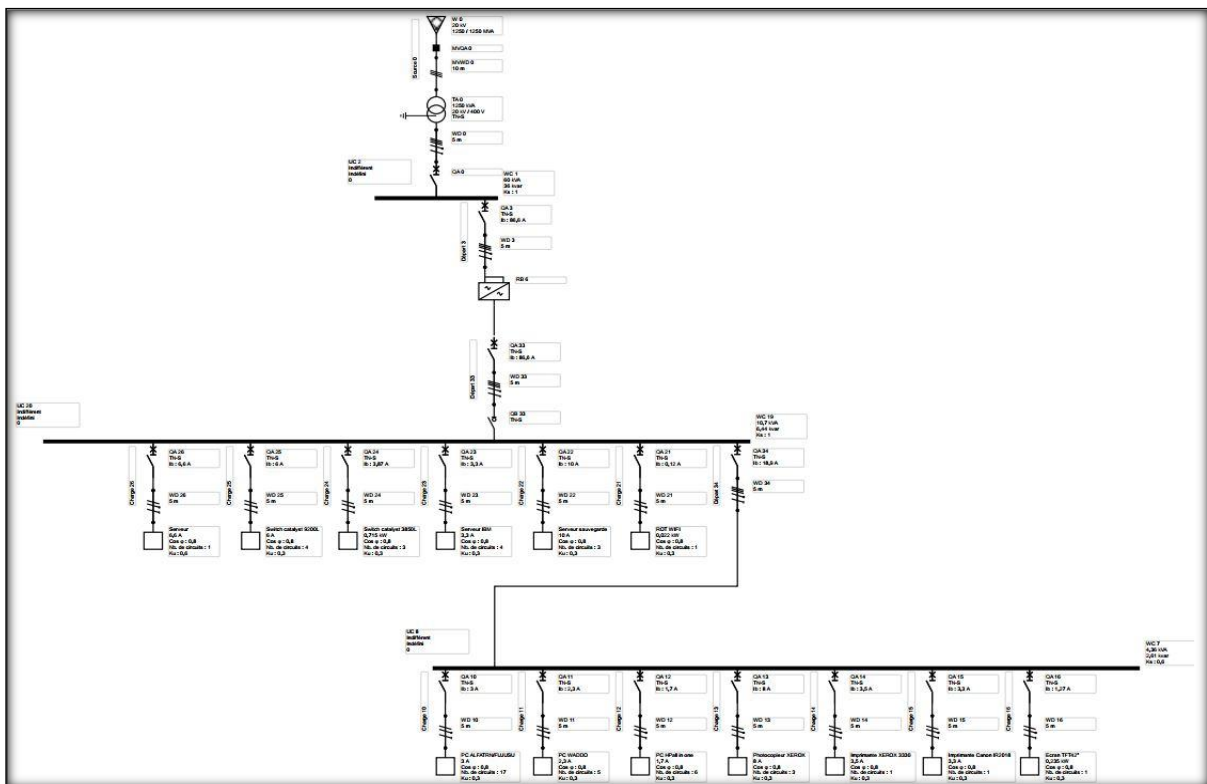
W 0
20 kV
1250 / 1250 MVA

MVQA 0

MVWD 0
10 m

Source 0

TA 0
1250 kVA
20 kV / 400 V
TN-S

WD 0
5 m

UC 2
Indifférent
Isolés
0

QA 0

WC 1
60 kVA
36 kvar
Ks : 1

QA 3
TN-S
Ib : 86,6 A

WD 3
5 m

Départ 3

RB 6

QA 33
TN-S
Ib : 86,6 A

WD 33
5 m

Départ 33

QB 33
TN-S

UC 30
Indifférent
Isolés
0

WC 19
10,7 kVA
6,44 kvar
Ks : 1

QA 26
TN-S
Ib : 6,6 A

Charge 26

WD 26
5 m

Serveur
6,6 A
Cos φ : 0,8
Nb. de circuits : 1
Ku : 0,6

QA 25
TN-S
Ib : 6 A

Charge 25

WD 25
5 m

Switch catalyst 9200L
6 A
Cos φ : 0,8
Nb. de circuits : 4
Ku : 0,3

QA 24
TN-S
Ib : 3,87 A

Charge 24

WD 24
5 m

Switch catalyst 3850L
0,715 kW
Cos φ : 0,8
Nb. de circuits : 3
Ku : 0,3

QA 23
TN-S
Ib : 3,3 A

Charge 23

WD 23
5 m

Serveur IBM
3,3 A
Cos φ : 0,8
Nb. de circuits : 4
Ku : 0,3

QA 22
TN-S
Ib : 10 A

Charge 22

WD 22
5 m

Serveur sauvegarde
10 A
Cos φ : 0,8
Nb. de circuits : 3
Ku : 0,3

QA 21
TN-S
Ib : 0,12 A

Charge 21

WD 21
5 m

RDT WIFI
0,022 kW
Cos φ : 0,8
Nb. de circuits : 1
Ku : 0,3

QA 34
TN-S
Ib : 18,9 A

Départ 34

WD 34
5 m

UC 8
Indifférent
Isolés
0

WC 7
4,36 kVA
3,01 kvar
Ks : 0,6

QA 10
TN-S
Ib : 3 A

Charge 10

WD 10
5 m

PC ALFATRNFUJUSU
3 A
Cos φ : 0,8
Nb. de circuits : 17
Ku : 0,3

QA 11
TN-S
Ib : 2,3 A

Charge 11

WD 11
5 m

PC WADOO
2,3 A
Cos φ : 0,8
Nb. de circuits : 5
Ku : 0,3

QA 12
TN-S
Ib : 1,7 A

Charge 12

WD 12
5 m

PC HPall in one
1,7 A
Cos φ : 0,8
Nb. de circuits : 6
Ku : 0,3

QA 13
TN-S
Ib : 8 A

Charge 13

WD 13
5 m

Photocopieur XEROX
8 A
Cos φ : 0,8
Nb. de circuits : 3
Ku : 0,3

QA 14
TN-S
Ib : 3,5 A

Charge 14

WD 14
5 m

Imprimante XEROX 3300
3,5 A
Cos φ : 0,8
Nb. de circuits : 1
Ku : 0,3

QA 15
TN-S
Ib : 3,3 A

Charge 15

WD 15
5 m

Imprimante Canon IR2018
3,3 A
Cos φ : 0,8
Nb. de circuits : 1
Ku : 0,3

QA 16
TN-S
Ib : 1,27 A

Charge 16

WD 16
5 m

Ecran TFT17"
0,235 kW
Cos φ : 0,8
Nb. de circuits : 1
Ku : 0,3